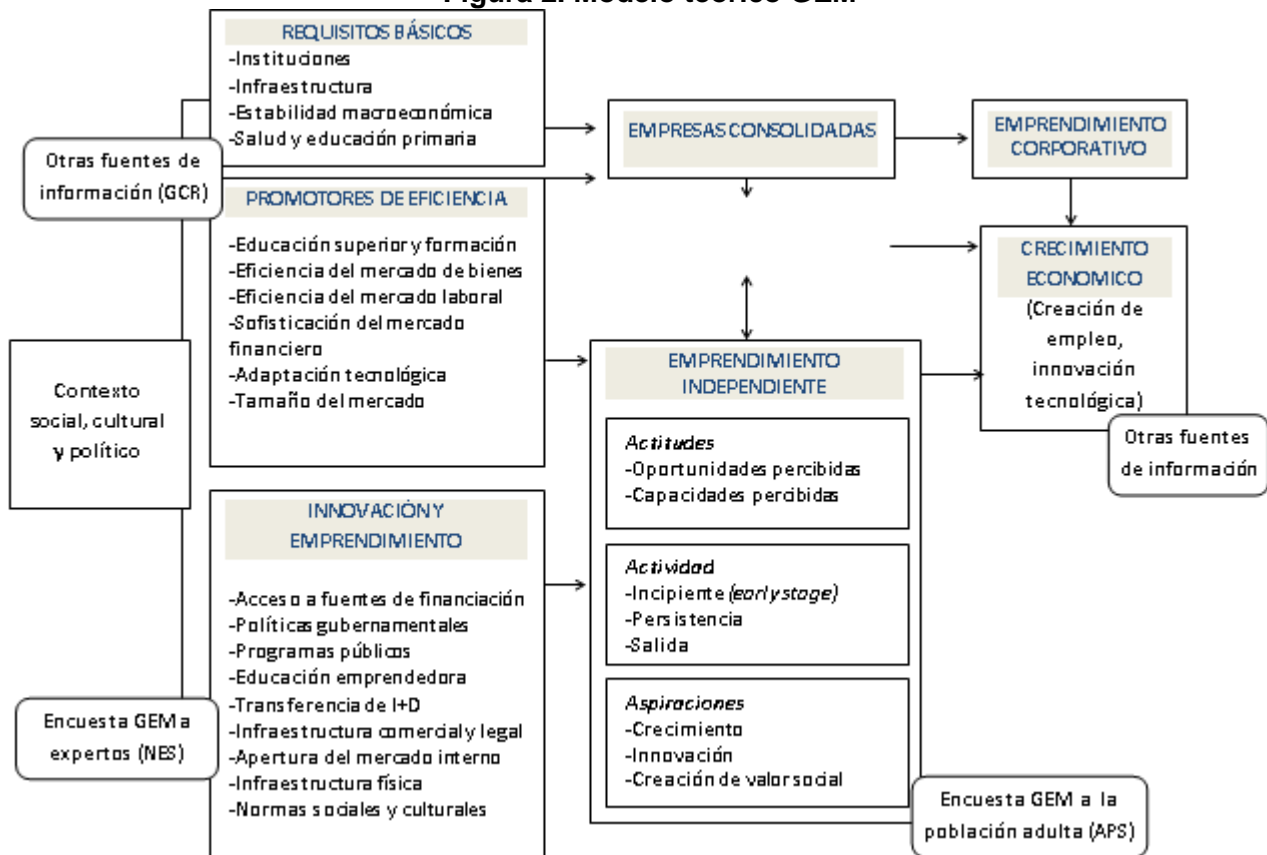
Figura 2. Modelo teórico GEM

REQUISITOS BÁSICOS
-Instituciones
-Infraestructura
-Estabilidad macroeconómica
-Salud y educación primaria

Otras fuentes de información (GCR)

PROMOTORES DE EFICIENCIA
-Educación superior y formación
-Eficiencia del mercado de bienes
-Eficiencia del mercado laboral
-Sofisticación del mercado financiero
-Adaptación tecnológica
-Tamaño del mercado

EMPRESAS CONSOLIDADAS

EMPRENDIMIENTO CORPORATIVO

CRECIMIENTO ECONOMICO
(Creación de empleo, innovación tecnológica)

Otras fuentes de información

Contexto social, cultural y político

EMPRENDIMIENTO INDEPENDIENTE

Actitudes
-Oportunidades percibidas
-Capacidades percibidas

Actividad
-Incipiente (early stage)
-Persistencia
-Salida

Aspiraciones
-Crecimiento
-Innovación
-Creación de valor social

INNOVACIÓN Y EMPRENDIMIENTO
-Acceso a fuentes de financiación
-Políticas gubernamentales
-Programas públicos
-Educación emprendedora
-Transferencia de I+D
-Infraestructura comercial y legal
-Apertura del mercado interno
-Infraestructura física
-Normas sociales y culturales

Encuesta GEM a expertos (NES)

Encuesta GEM a la población adulta (APS)